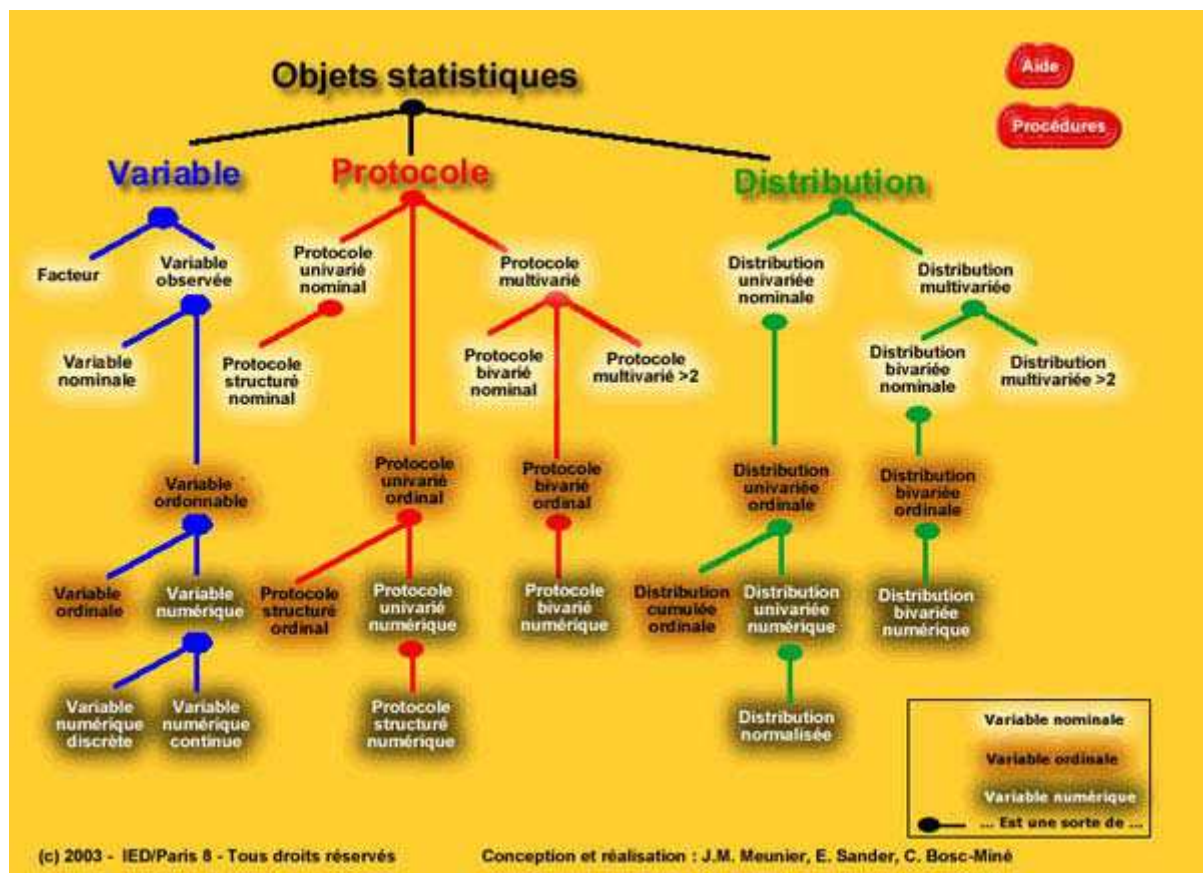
Objets statistiques

Aide

Procédures

Variable

Protocole

Distribution

Facteur

Variable observée

Variable nominale

Variable ordonnable

Variable ordinale

Variable numérique

Variable numérique discrète

Variable numérique continue

Protocole univarié nominal

Protocole multivarié

Protocole structuré nominal

Protocole bivarié nominal

Protocole multivarié >2

Protocole univarié ordinal

Protocole bivarié ordinal

Protocole structuré ordinal

Protocole univarié numérique

Protocole bivarié numérique

Protocole structuré numérique

Distribution univariée nominale

Distribution multivariée

Distribution bivariée nominale

Distribution multivariée >2

Distribution univariée ordinale

Distribution bivariée ordinale

Distribution cumulée ordinale

Distribution univariée numérique

Distribution bivariée numérique

Distribution normalisée

Variable nominale

Variable ordinale

Variable numérique

... Est une sorte de ...

(c) 2003 - IED/Paris 8 - Tous droits réservés

Conception et réalisation : J.M. Meunier, E. Sander, C. Bosc-Miné